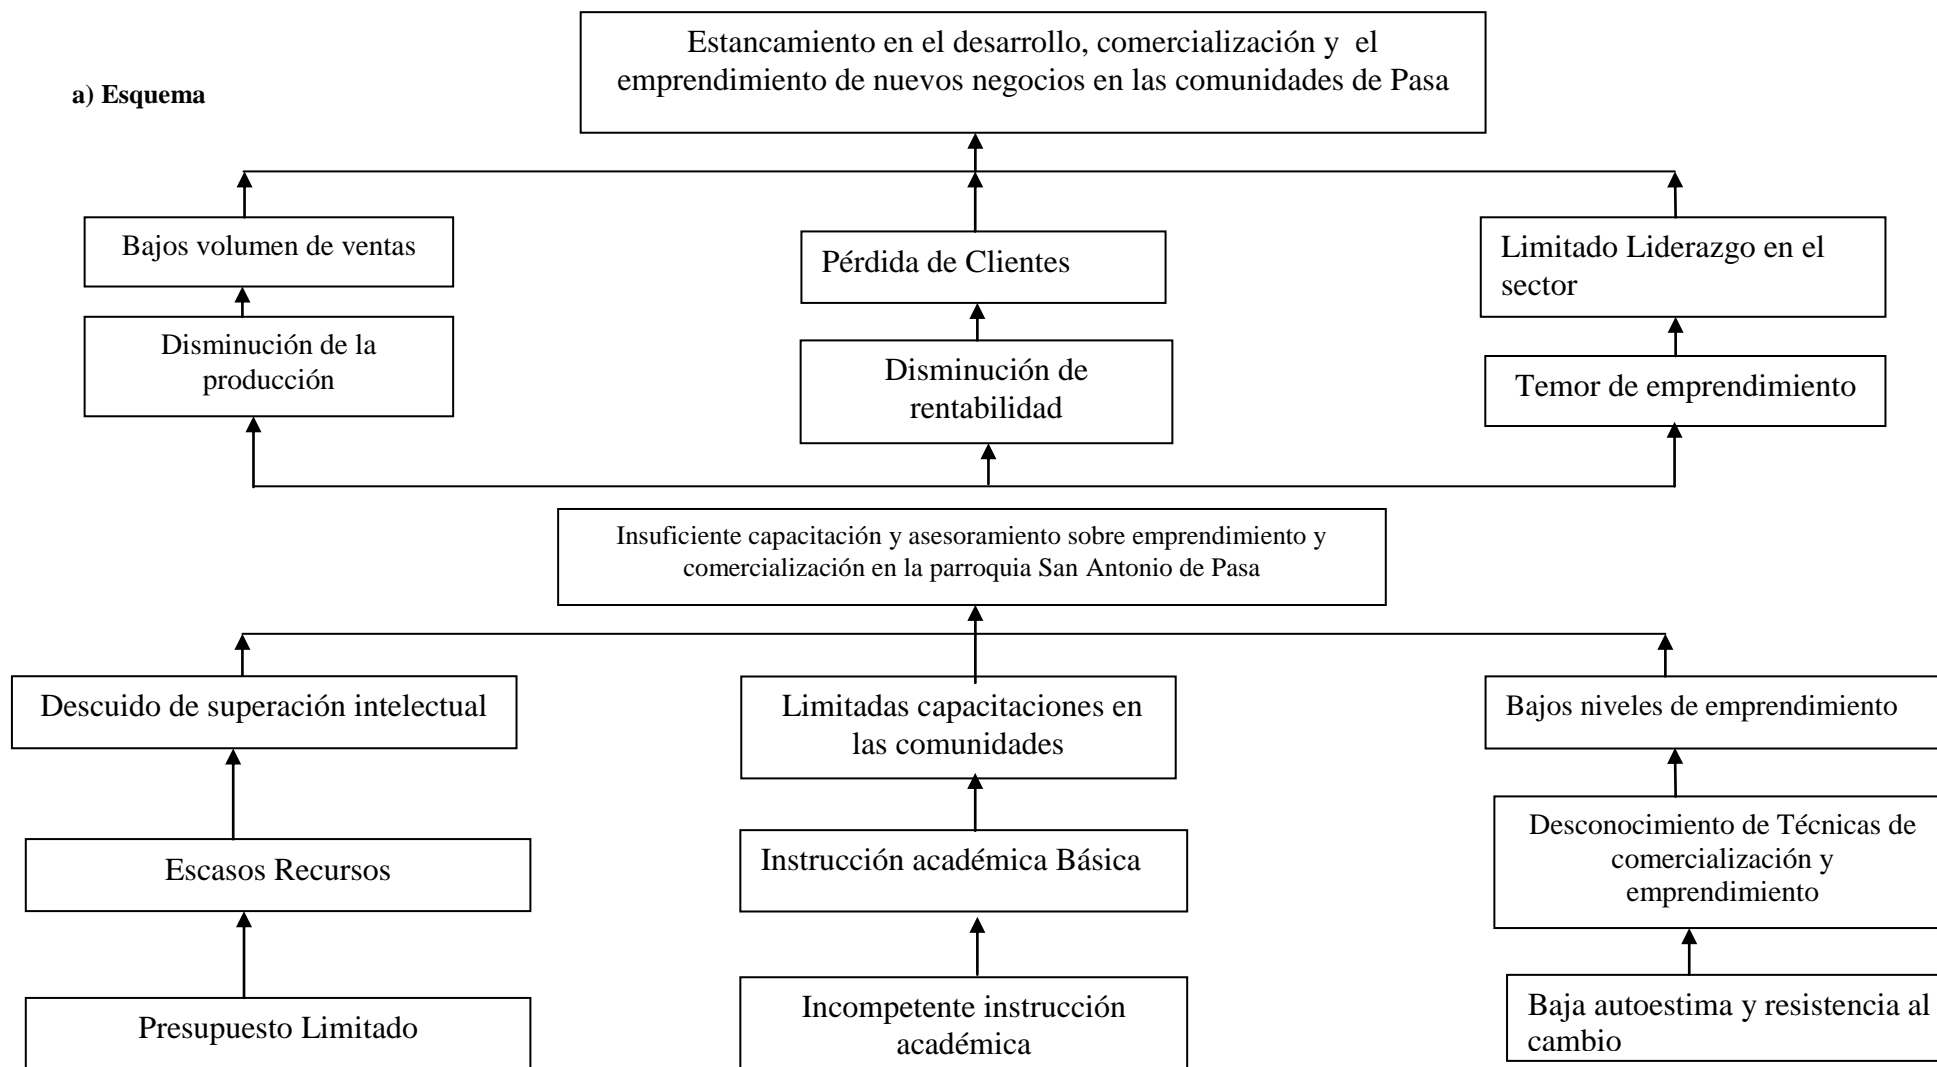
a) Esquema

Estancamiento en el desarrollo, comercialización y el emprendimiento de nuevos negocios en las comunidades de Pasa

Bajos volumen de ventas

Pérdida de Clientes

Limitado Liderazgo en el sector

Disminución de la producción

Disminución de rentabilidad

Temor de emprendimiento

Insuficiente capacitación y asesoramiento sobre emprendimiento y comercialización en la parroquia San Antonio de Pasa

Descuido de superación intelectual

Limitadas capacitaciones en las comunidades

Bajos niveles de emprendimiento

Escasos Recursos

Instrucción académica Básica

Desconocimiento de Técnicas de comercialización y emprendimiento

Presupuesto Limitado

Incompetente instrucción académica

Baja autoestima y resistencia al cambio